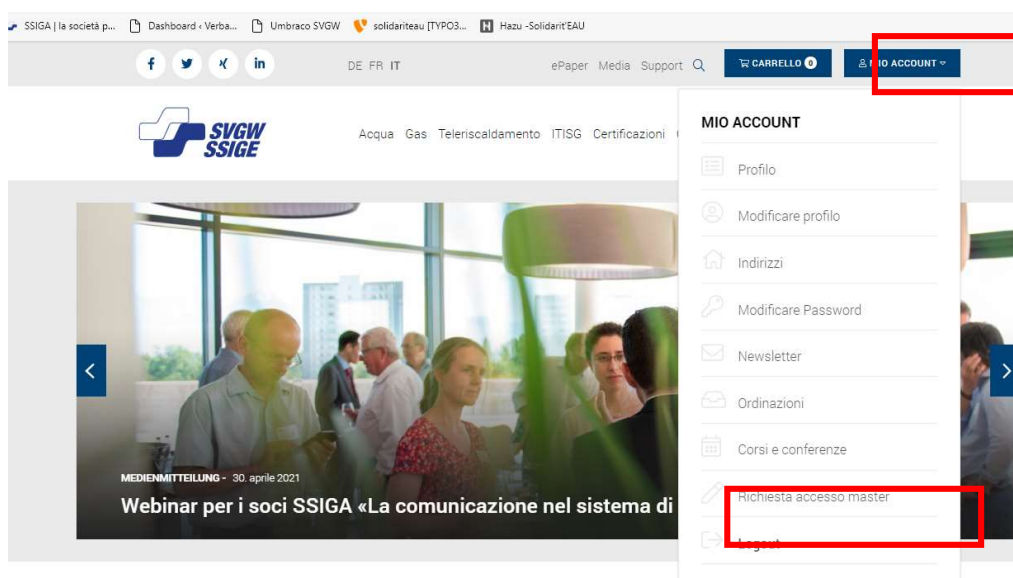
SSIGA | la società p... Dashboard ‹ Verba... Umbraco SVGW solidariteau [TYPO3... Hazu -Solidarit'EAU

DE FR IT

ePaper Media Support

CARRELLO 0

MIO ACCOUNT

SVGW SSIGE

Acqua Gas Teleriscaldamento ITISG Certificazioni

MIO ACCOUNT

Profilo

Modificare profilo

Indirizzi

Modificare Password

Newsletter

Ordinazioni

Corsi e conferenze

Richiesta accesso master

Logout

MEDIENMITTEILUNG - 30. aprile 2021

Webinar per i soci SSIGA «La comunicazione nel sistema di